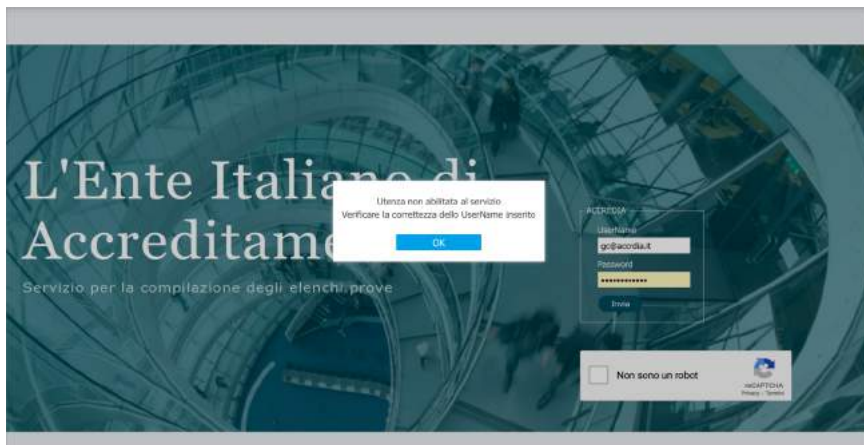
L'Ente Italiano di
Accreditame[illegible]

Servizio per la compilazione degli elenchi prove

Utenza non abilitata al servizio
Verificare la correttezza dello UserName inserito

OK

ACCEDI

UserName
gc@accredia.it
Password
••••••••••••
Invia

Non sono un robot
reCAPTCHA
Privacy - Termini